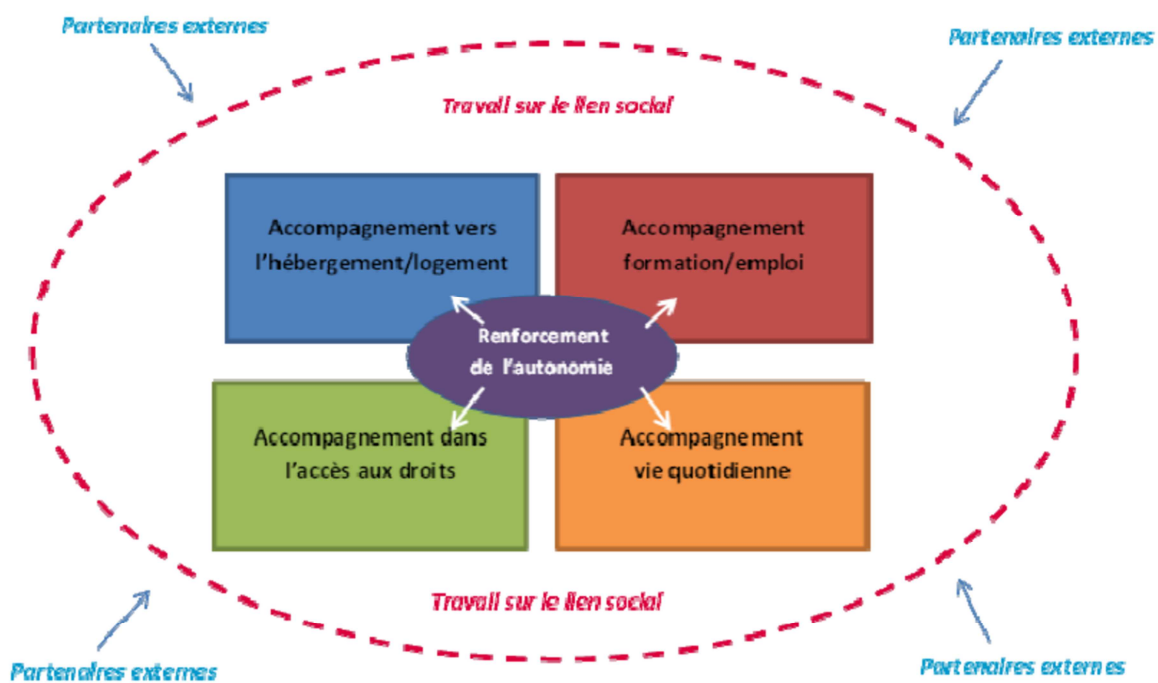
Partenaires externes

Partenaires externes

Travail sur le lien social

Accompagnement vers l'hébergement/logement

Accompagnement formation/emploi

Renforcement de l'autonomie

Accompagnement dans l'accès aux droits

Accompagnement vie quotidienne

Travail sur le lien social

Partenaires externes

Partenaires externes